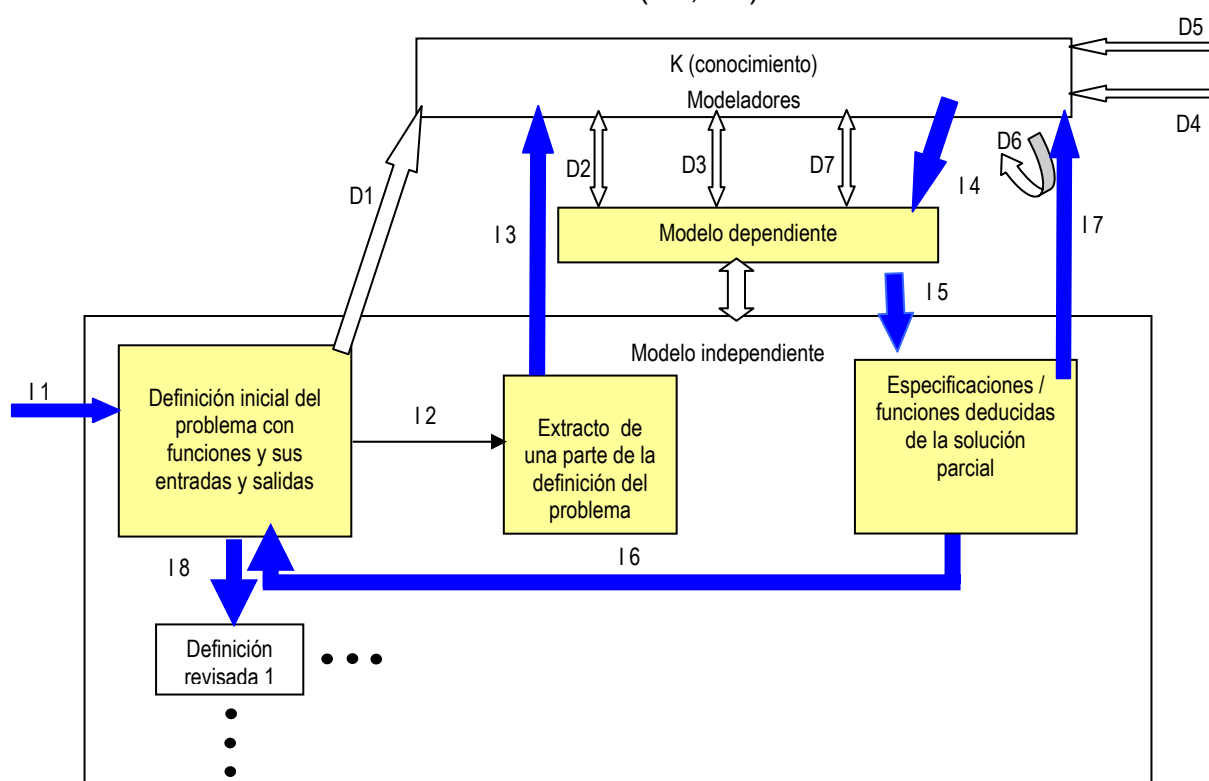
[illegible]

K (conocimiento)
Modeladores

D5

D4

D6

D1

D2

D3

D7

I 4

I 3

Modelo dependiente

I 7

I 5

Modelo independiente

I 1

Definición inicial del problema con funciones y sus entradas y salidas

I 2

Extracto de una parte de la definición del problema

Especificaciones / funciones deducidas de la solución parcial

I 8

I 6

Definición revisada 1